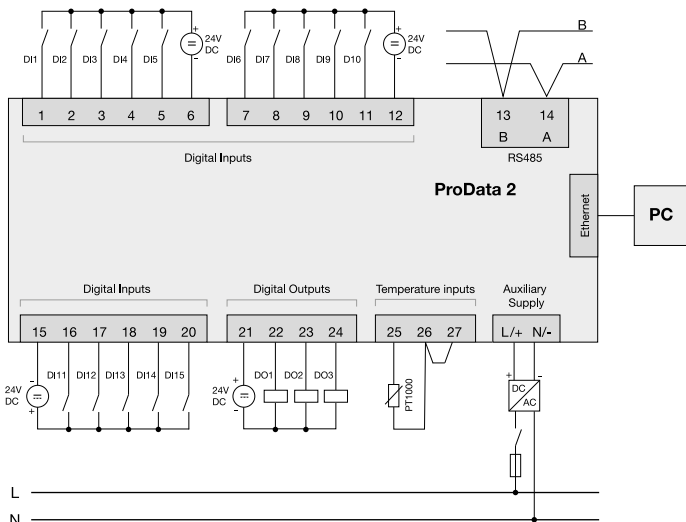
DI1 DI2 DI3 DI4 DI5
+ 24V DC -
DI6 DI7 DI8 DI9 DI10
+ 24V DC -
B
A
1 2 3 4 5 6
7 8 9 10 11 12
13 14
B A
RS485
Digital Inputs
ProData 2
Ethernet
PC
Digital Inputs
Digital Outputs
Temperature inputs
Auxiliary Supply
15 16 17 18 19 20
21 22 23 24
25 26 27
L/+ N/-
24V DC
-
+
DI11 DI12 DI13 DI14 DI15
24V DC
+
-
DO1 DO2 DO3
PT1000
+
-
DC
AC
L
N